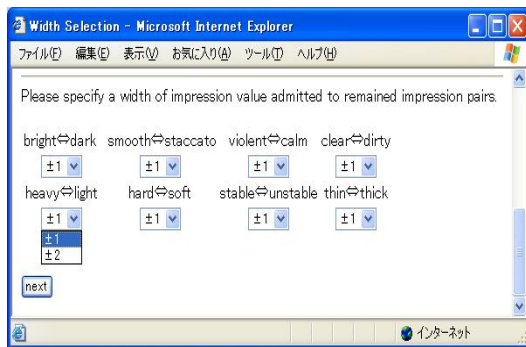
Width Selection - Microsoft Internet Explorer

ファイル(F) 編集(E) 表示(V) お気に入り(A) ツール(T) ヘルプ(H)

Please specify a width of impression value admitted to remained impression pairs.

bright⇔dark smooth⇔staccato violent⇔calm clear⇔dirty

±1 ±1 ±1 ±1

heavy⇔light hard⇔soft stable⇔unstable thin⇔thick

±1 ±1 ±1 ±1

±1
±2

next

インターネット